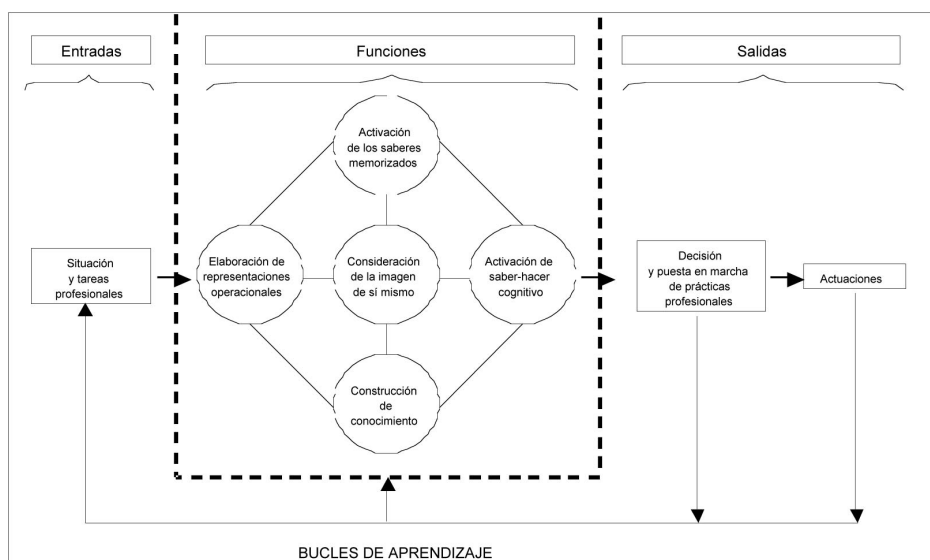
Entradas

Funciones

Salidas

Activación de los saberes memorizados

Situación y tareas profesionales

Elaboración de representaciones operacionales

Consideración de la imagen de sí mismo

Activación de saber-hacer cognitivo

Decisión y puesta en marcha de prácticas profesionales

Actuaciones

Construcción de conocimiento

BUCLES DE APRENDIZAJE